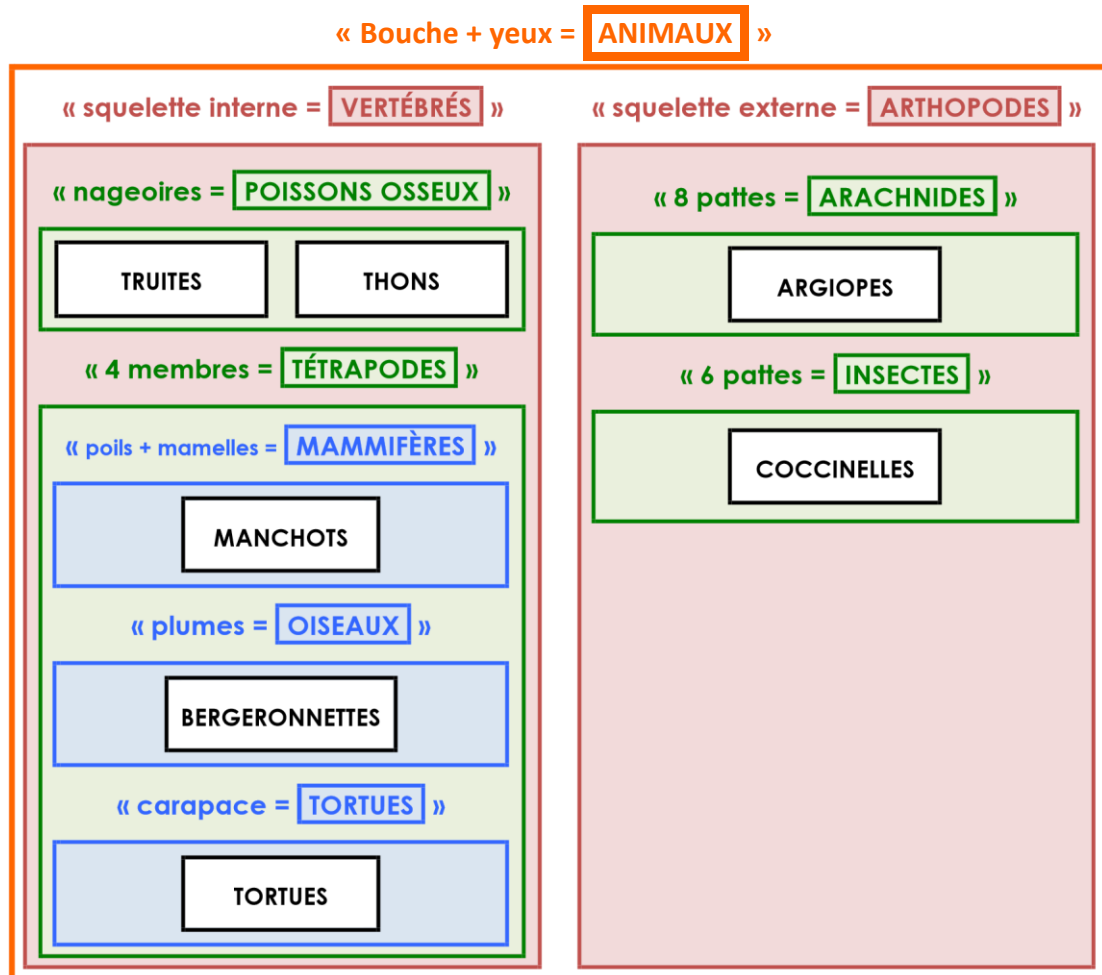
« Bouche + yeux = ANIMAUX »

« squelette interne = VERTÉBRÉS »

« nageoires = POISSONS OSSEUX »

TRUITES

THONS

« 4 membres = TÉTRAPODES »

« poils + mamelles = MAMMIFÈRES »

MANCHOTS

« plumes = OISEAUX »

BERGERONNETTES

« carapace = TORTUES »

TORTUES

« squelette externe = ARTHOPODES »

« 8 pattes = ARACHNIDES »

ARGIOPES

« 6 pattes = INSECTES »

COCCINELLES